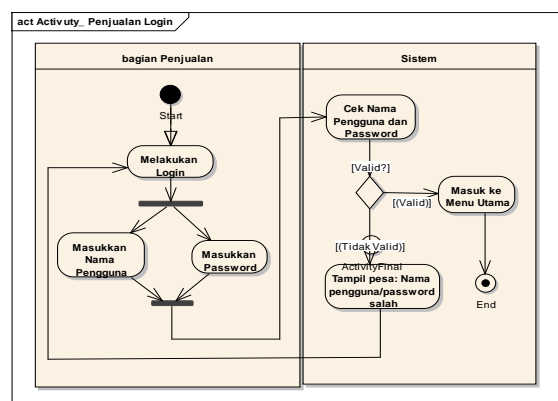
act Activuty_ Penjualan Login

bagian Penjualan

Sistem

Start

Melakukan Login

Masukkan Nama Pengguna

Masukkan Password

Cek Nama Pengguna dan Password

[Valid?]

[(Valid)]

Masuk ke Menu Utama

[(Tidak Valid)]

ActivityFinal

Tampil pesa: Nama pengguna/password salah

End